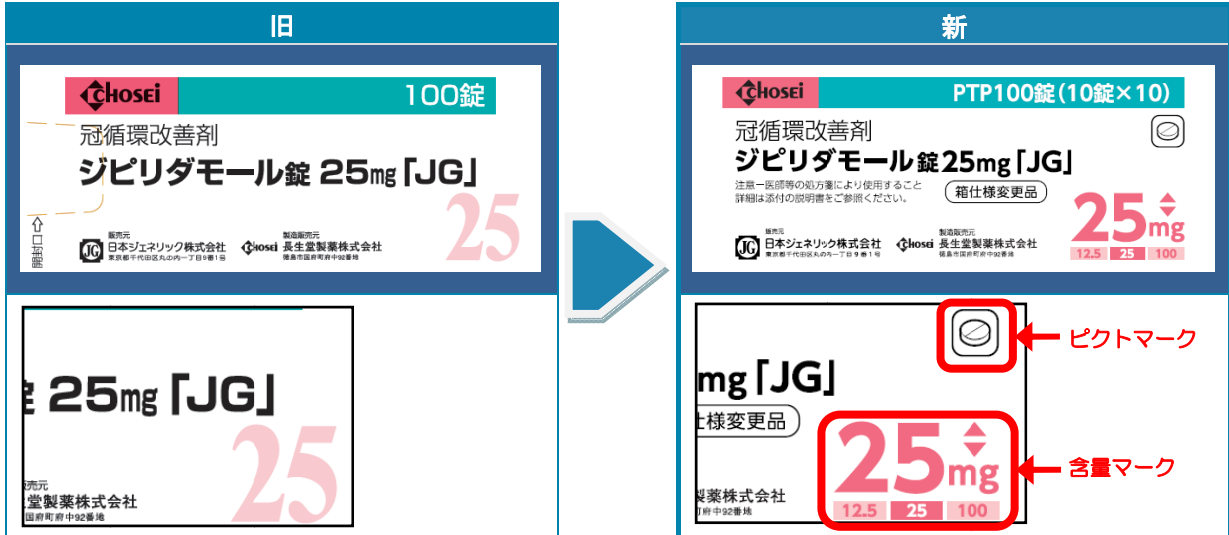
旧

CHOSEI 100錠

冠循環改善剤

ジピリダモール錠 25mg「JG」

25

開口部⇧

販売元
日本ジェネリック株式会社
東京都千代田区丸の内一丁目9番1号

製造販売元
CHOSEI 長生堂製薬株式会社
徳島市国府町府中92番地

錠 25mg「JG」

25

販売元
生堂製薬株式会社
国府町府中92番地

新

CHOSEI PTP100錠(10錠×10)

冠循環改善剤

ジピリダモール錠25mg「JG」

注意ー医師等の処方箋により使用すること
詳細は添付の説明書をご参照ください。

箱仕様変更品

25mg

12.5 25 100

販売元
日本ジェネリック株式会社
東京都千代田区丸の内一丁目9番1号

製造販売元
CHOSEI 長生堂製薬株式会社
徳島市国府町府中92番地

mg「JG」

仕様変更品

25mg

12.5 25 100

製薬株式会社
町府中92番地

ピクトマーク

含量マーク